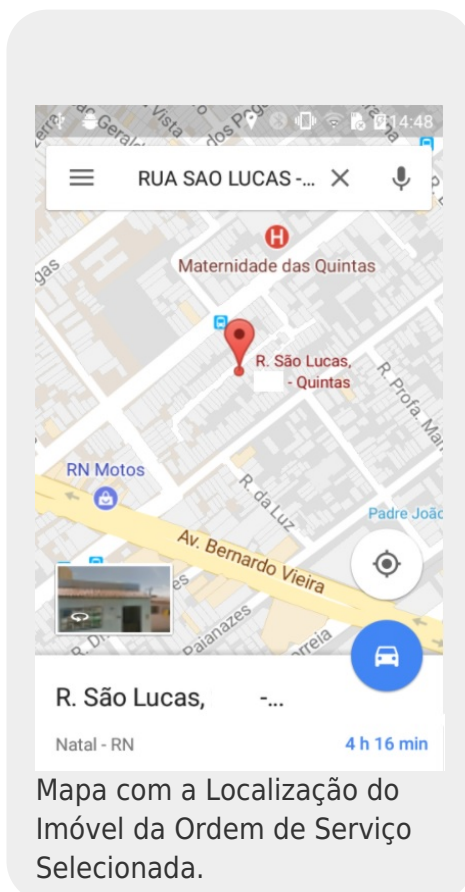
14:48

RUA SAO LUCAS -...

Maternidade das Quintas

R. São Lucas, - Quintas

R. Profa. Ma

RN Motos

R. da Luz

Padre João

Av. Bernardo Vieira

Paianazes

R. São Lucas, -...

Natal - RN

4 h 16 min

Mapa com a Localização do Imóvel da Ordem de Serviço Selecionada.